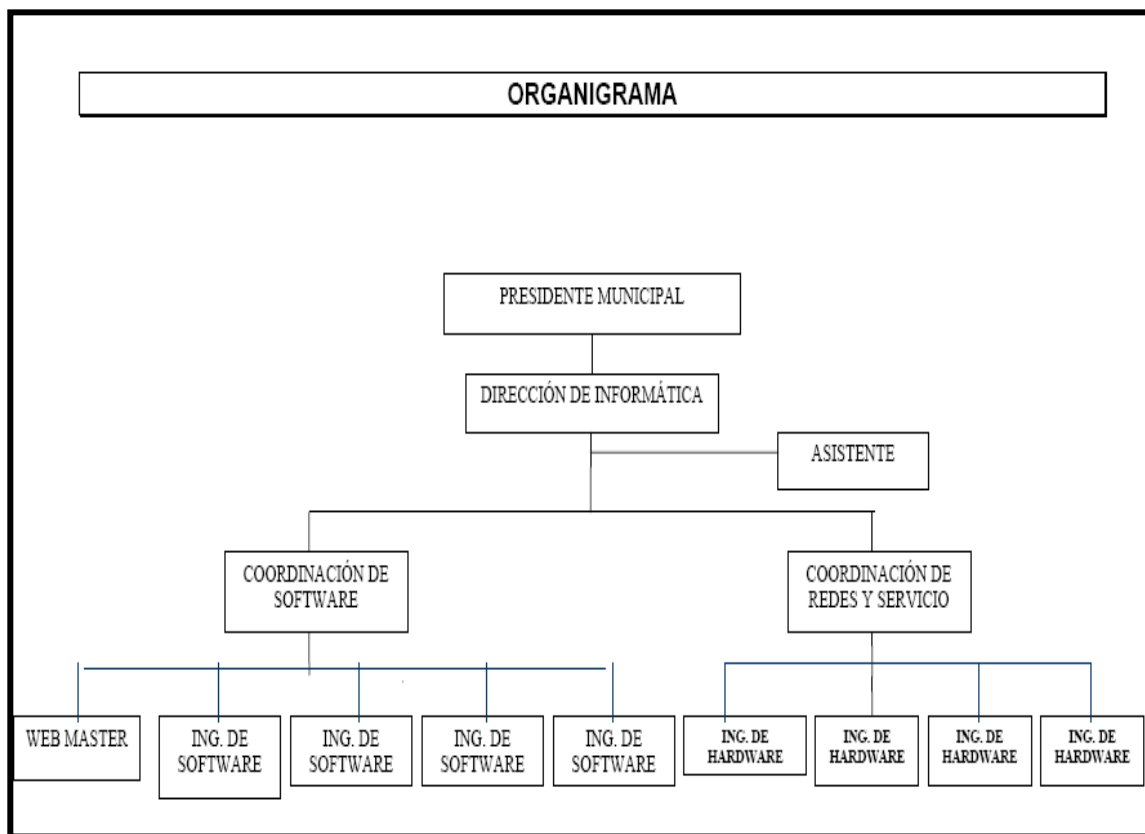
ORGANIGRAMA

PRESIDENTE MUNICIPAL

DIRECCIÓN DE INFORMÁTICA

ASISTENTE

COORDINACIÓN DE SOFTWARE

COORDINACIÓN DE REDES Y SERVICIO

WEB MASTER

ING. DE SOFTWARE

ING. DE SOFTWARE

ING. DE SOFTWARE

ING. DE SOFTWARE

ING. DE HARDWARE

ING. DE HARDWARE

ING. DE HARDWARE

ING. DE HARDWARE